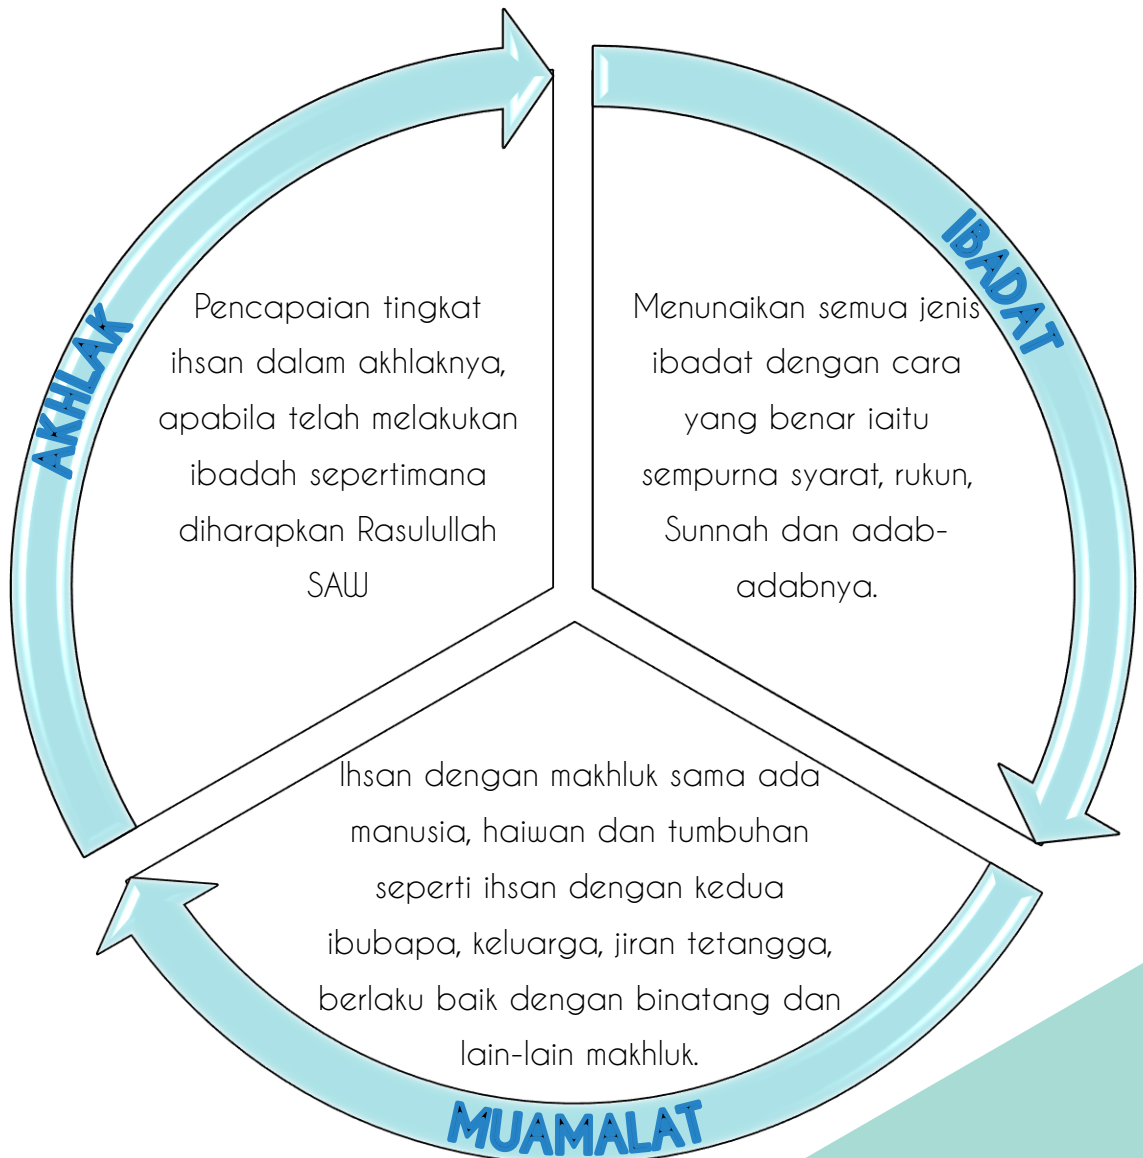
AKHLAK

Pencapaian tingkat ihsan dalam akhlaknya, apabila telah melakukan ibadah sepertimana diharapkan Rasulullah SAW

IBADAT

Menunaikan semua jenis ibadat dengan cara yang benar iaitu sempurna syarat, rukun, Sunnah dan adab-adabnya.

Ihsan dengan makhluk sama ada manusia, haiwan dan tumbuhan seperti ihsan dengan kedua ibubapa, keluarga, jiran tetangga, berlaku baik dengan binatang dan lain-lain makhluk.

MUAMALAT